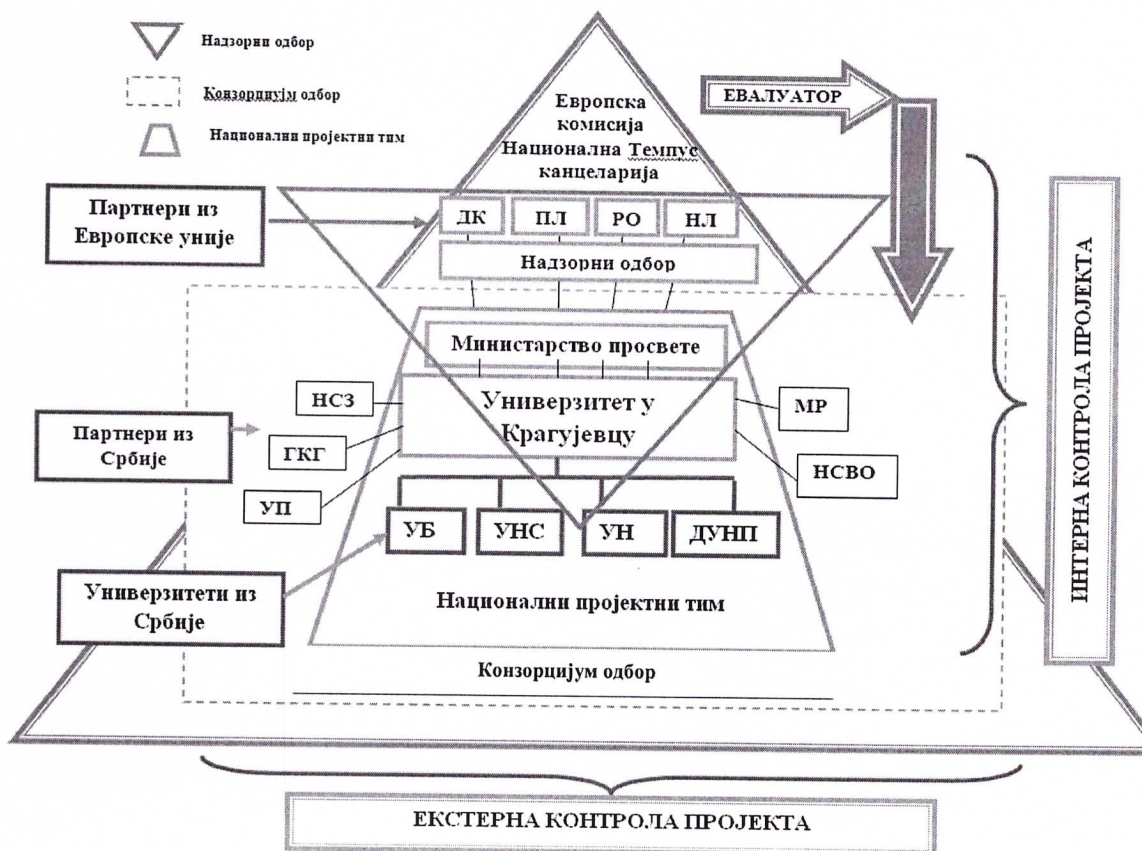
Надзорни одбор

Конзорцијум одбор

Национални пројектни тим

Европска комисија Национална Темпус канцеларија

ЕВАЛУАТОР

Партнери из Европске уније

ДК

ПЛ

РО

НЛ

Надзорни одбор

Министарство просвете

НСЗ

Универзитет у Крагујевцу

МР

Партнери из Србије

ГКГ

НСВО

УП

УБ

УНС

УН

ДУНП

Универзитети из Србије

Национални пројектни тим

Конзорцијум одбор

ИНТЕРНА КОНТРОЛА ПРОЈЕКТА

ЕКСТЕРНА КОНТРОЛА ПРОЈЕКТА